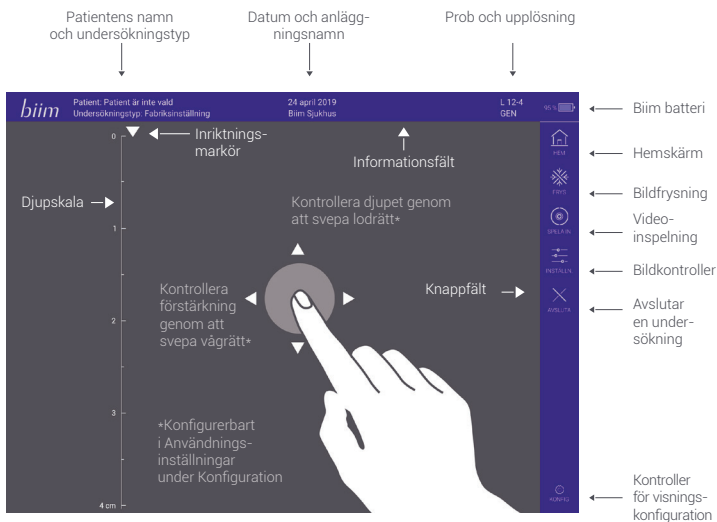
Patientens namn och undersökningstyp

Datum och anläggningsnamn

Prob och upplösning

biim

Patient: Patient är inte vald
Undersökningstyp: Fabriksinställning

24 april 2019
Biim Sjukhus

L 12-4
GEN

95 %

Biim batteri

0

Inriktningsmarkör

Informationsfält

HEM

Hemskärm

FRYS

Bildfrysning

SPELA IN

Videoinspelning

INSTÄLLN

Bildkontroller

AVSLUTA

Avslutar en undersökning

Djupskala

Kontrollera djupet genom att svepa lodrätt*

1

Kontrollera förstärkning genom att svepa vågrätt*

Knappfält

2

3

*Konfigurerbart i Användningsinställningar under Konfiguration

4 cm

KONFIG

Kontroller för visningskonfiguration